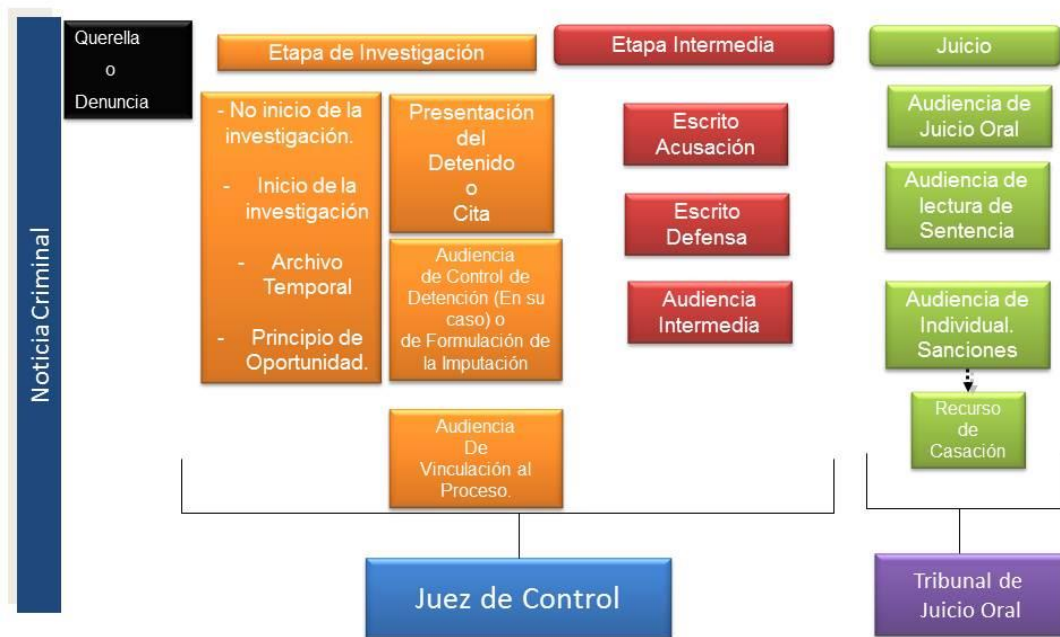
Noticia Criminal

Querella
o
Denuncia

Etapa de Investigación

- No inicio de la investigación.

- Inicio de la investigación

- Archivo Temporal

- Principio de Oportunidad.

Presentación del Detenido o Cita

Audiencia de Control de Detención (En su caso) o de Formulación de la Imputación

Audiencia De Vinculación al Proceso.

Etapa Intermedia

Escrito Acusación

Escrito Defensa

Audiencia Intermedia

Juicio

Audiencia de Juicio Oral

Audiencia de lectura de Sentencia

Audiencia de Individual. Sanciones

Recurso de Casación

Juez de Control

Tribunal de Juicio Oral